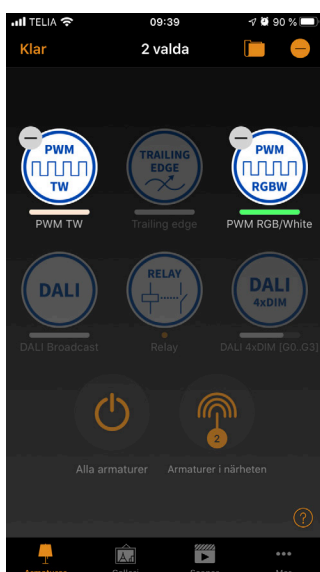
TELIA 09:39 90 %

Klar 2 valda

PWM TW
PWM TW

TRAILING EDGE
Trailing edge

PWM RGBW
PWM RGB/White

DALI
DALI Broadcast

RELAY
Relay

DALI 4xDIM
DALI 4xDIM (G0..G3)

Alla armaturer

2
Armaturer i närheten

?

Armaturer Galleri Scener Mer